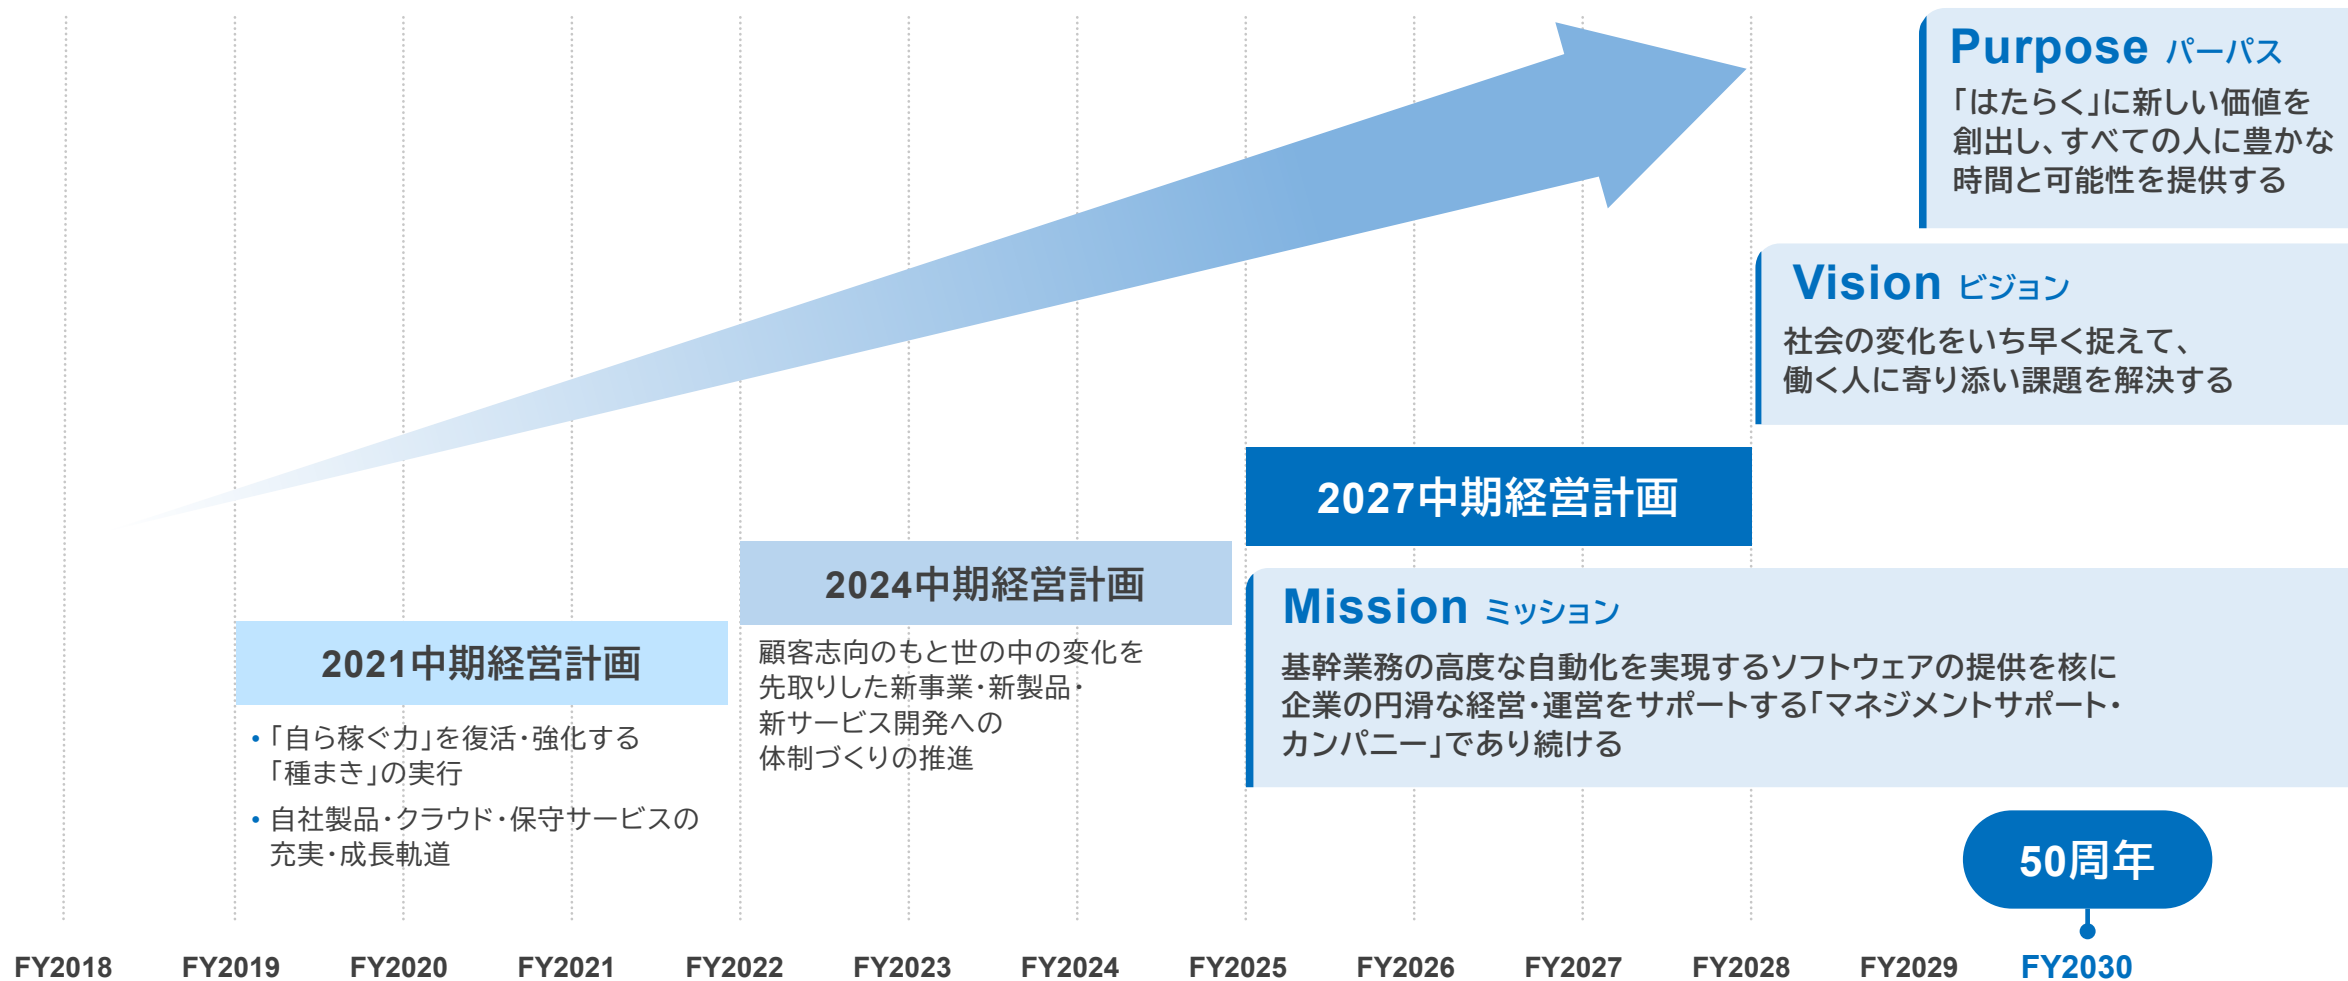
Purpose パーパス
「はたらく」に新しい価値を創出し、すべての人に豊かな時間と可能性を提供する

Vision ビジョン
社会の変化をいち早く捉えて、働く人に寄り添い課題を解決する

2027中期経営計画

2024中期経営計画
顧客志向のもと世の中の変化を先取りした新事業・新製品・新サービス開発への体制づくりの推進

2021中期経営計画
• 「自ら稼ぐ力」を復活・強化する「種まき」の実行
• 自社製品・クラウド・保守サービスの充実・成長軌道

Mission ミッション
基幹業務の高度な自動化を実現するソフトウェアの提供を核に企業の円滑な経営・運営をサポートする「マネジメントサポート・カンパニー」であり続ける

50周年

FY2018 FY2019 FY2020 FY2021 FY2022 FY2023 FY2024 FY2025 FY2026 FY2027 FY2028 FY2029 FY2030